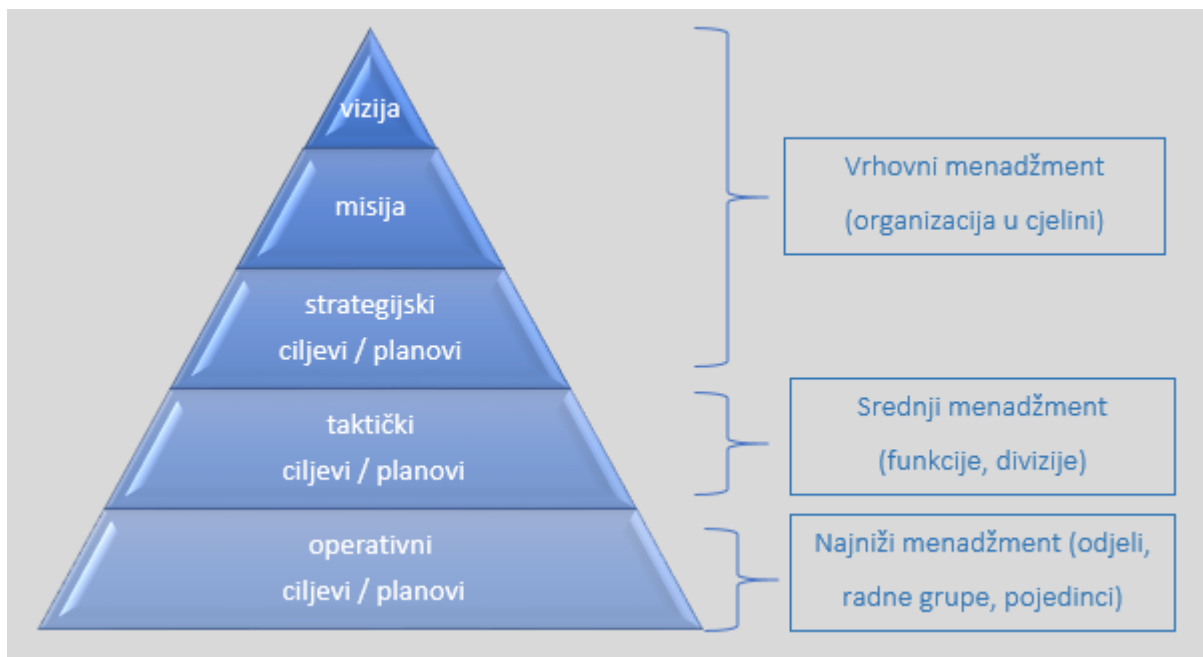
vizija

misija

strategijski ciljevi / planovi

taktički ciljevi / planovi

operativni ciljevi / planovi

Vrhovni menadžment (organizacija u cjelini)

Srednji menadžment (funkcije, divizije)

Najniži menadžment (odjeli, radne grupe, pojedinci)